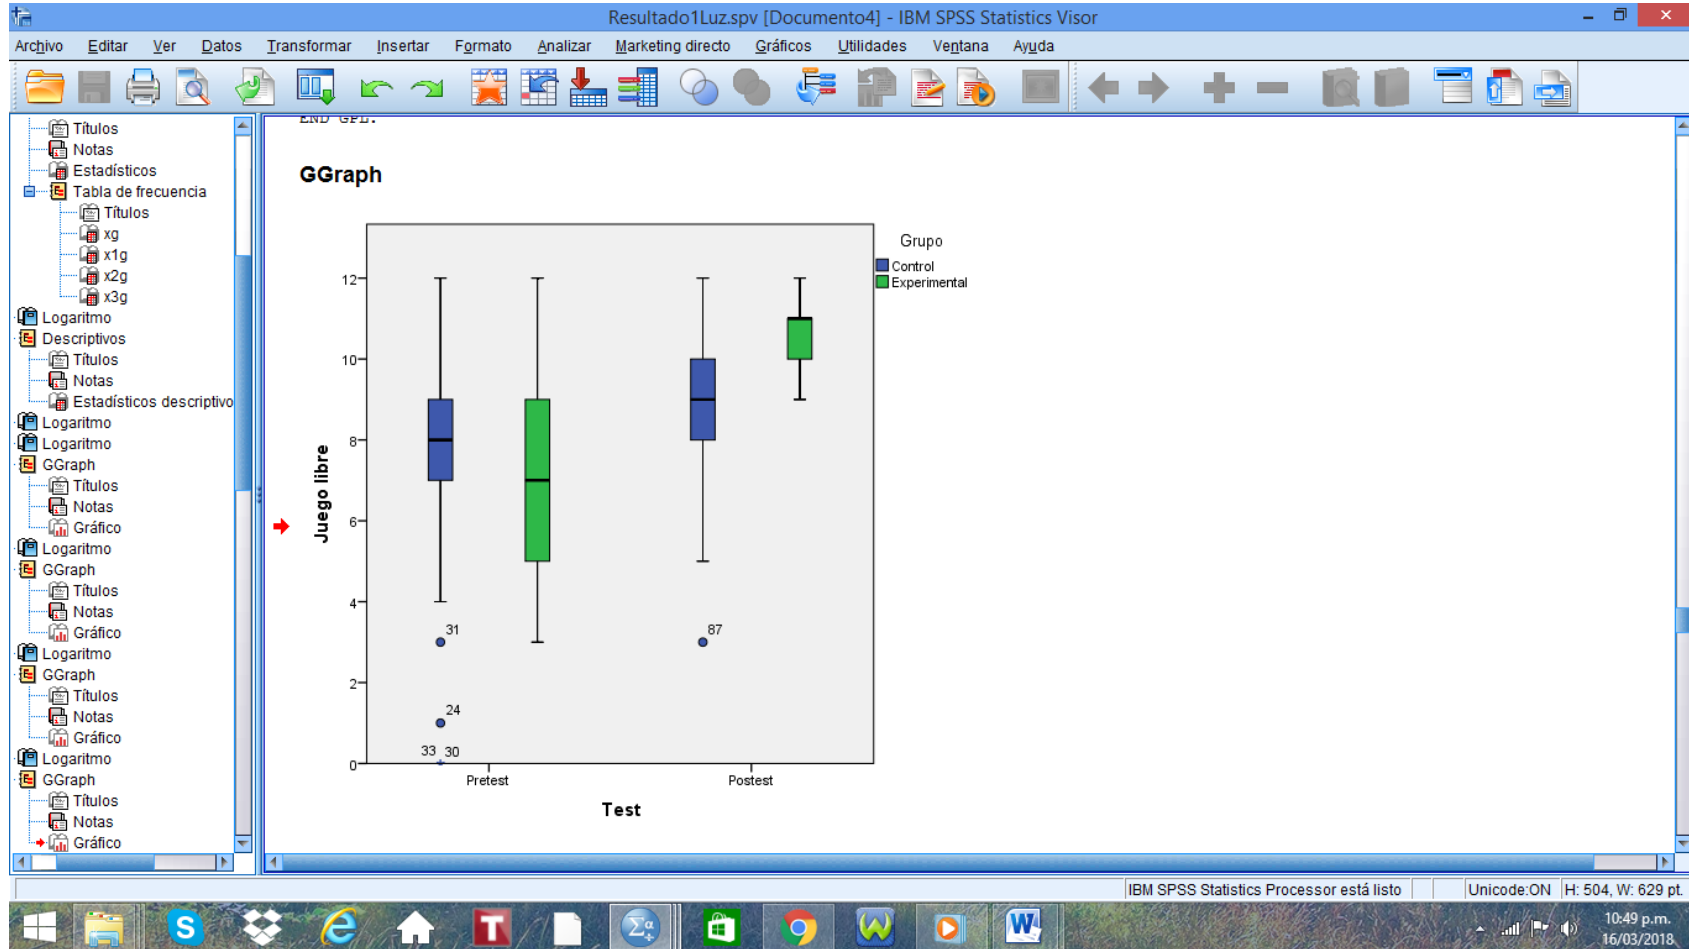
Resultado1Luz.spv [Documento4] - IBM SPSS Statistics Visor

Archivo Editar Ver Datos Transformar Insertar Formato Analizar Marketing directo Gráficos Utilidades Ventana Ayuda

Títulos
Notas
Estadísticos
Tabla de frecuencia
Títulos
xg
x1g
x2g
x3g
Logaritmo
Descriptivos
Títulos
Notas
Estadísticos descriptivo
Logaritmo
Logaritmo
GGraph
Títulos
Notas
Gráfico
Logaritmo
GGraph
Títulos
Notas
Gráfico
Logaritmo
GGraph
Títulos
Notas
Gráfico
Logaritmo
GGraph
Títulos
Notas
Gráfico

END GPL.

GGraph

Grupo
Control
Experimental

12
10
8
6
4
2
0

Juego libre

31
24
33 30
87

Pretest
Postest

Test

IBM SPSS Statistics Processor está listo
Unicode:ON
H: 504, W: 629 pt.

10:49 p.m.
16/03/2018